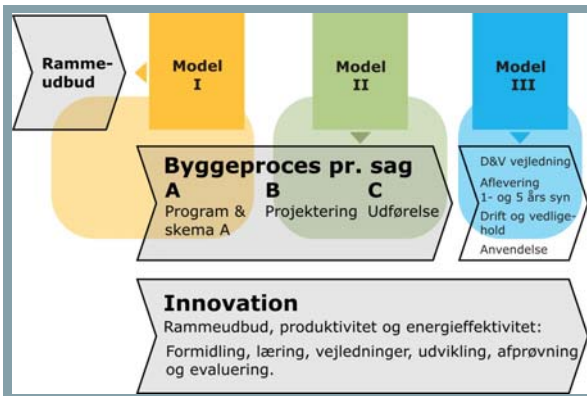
Rammeudbud

Model I

Model II

Model III

Byggeproces pr. sag

A
Program & skema A

B
Projektering

C
Udførelse

D&V vejledning

Aflevering 1- og 5 års syn

Drift og vedligehold

Anvendelse

Innovation

Rammeudbud, produktivitet og energieffektivitet:

Formidling, læring, vejledninger, udvikling, afprøvning og evaluering.